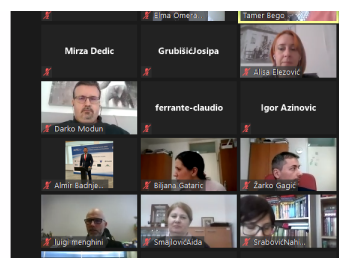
Elma Omera

Tamer Bego

Mirza Dedic

GrubišićJosipa

Alisa Elezović

Darko Modun

ferrante-claudio

Igor Azinovic

Almir Badnje

Biljana Gataric

Žarko Gagić

luigi menghini

SmajlovićAida

SrabovićNah